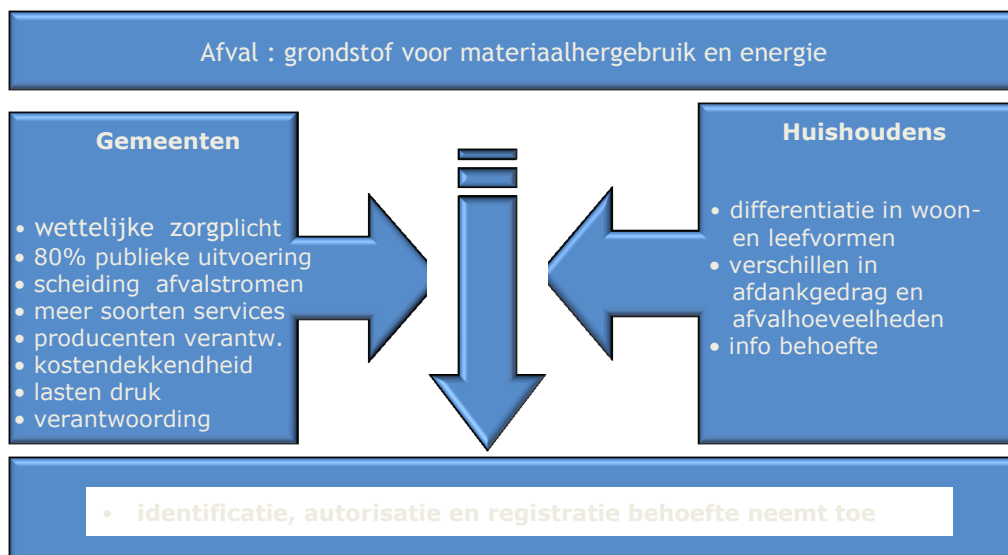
Afval : grondstof voor materiaalhergebruik en energie

Gemeenten

• wettelijke zorgplicht
• 80% publieke uitvoering
• scheiding afvalstromen
• meer soorten services
• producenten verantw.
• kostendekkendheid
• lasten druk
• verantwoording

Huishoudens

• differentiatie in woon- en leefvormen
• verschillen in afdankgedrag en afvalhoeveelheden
• info behoefte

• identificatie, autorisatie en registratie behoefte neemt toe